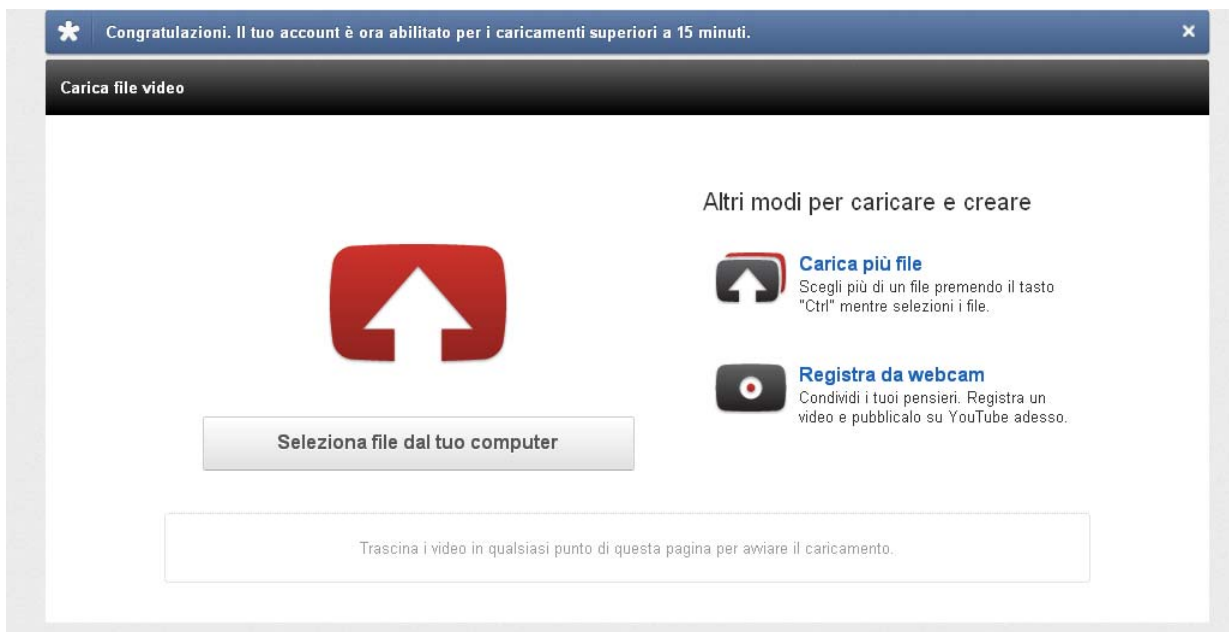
Congratulazioni. Il tuo account è ora abilitato per i caricamenti superiori a 15 minuti.

×

Carica file video

Altri modi per caricare e creare

Carica più file
Scegli più di un file premendo il tasto "Ctrl" mentre selezioni i file.

Registra da webcam
Condividi i tuoi pensieri. Registra un video e pubblicalo su YouTube adesso.

Seleziona file dal tuo computer

Trascina i video in qualsiasi punto di questa pagina per avviare il caricamento.